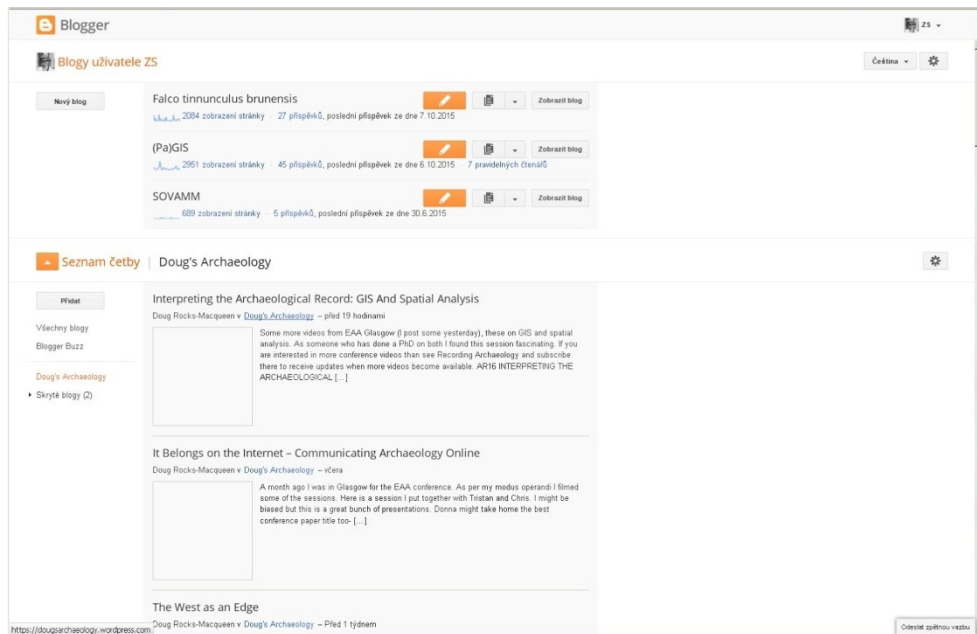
Blogger

ZS

Blogy uživatele ZS

Čeština

Nový blog

Falco tinnunculus brunensis
2084 zobrazení stránky · 27 příspěvků, poslední příspěvek ze dne 7.10.2015
Zobrazit blog

(Pa)GIS
2951 zobrazení stránky · 45 příspěvků, poslední příspěvek ze dne 6.10.2015 · 7 pravidelných čtenářů
Zobrazit blog

SOVAMM
689 zobrazení stránky · 5 příspěvků, poslední příspěvek ze dne 30.6.2015
Zobrazit blog

Seznam četby | Doug's Archaeology

Přidat

Všechny blogy
Blogger Buzz

Doug's Archaeology
Skryté blogy (2)

Interpreting the Archaeological Record: GIS And Spatial Analysis
Doug Rocks-Macqueen v Doug's Archaeology – před 19 hodinami
Some more videos from EAA Glasgow (I post some yesterday), these on GIS and spatial analysis. As someone who has done a PhD on both I found this session fascinating. If you are interested in more conference videos than see Recording Archaeology and subscribe there to receive updates when more videos become available. AR16 INTERPRETING THE ARCHAEOLOGICAL […]

It Belongs on the Internet – Communicating Archaeology Online
Doug Rocks-Macqueen v Doug's Archaeology – včera
A month ago I was in Glasgow for the EAA conference. As per my modus operandi I filmed some of the sessions. Here is a session I put together with Tristan and Chris. I might be biased but this is a great bunch of presentations. Donna might take home the best conference paper title too- […]

The West as an Edge
Doug Rocks-Macqueen v Doug's Archaeology – Před 1 týdnem

https://dougsarchaeology.wordpress.com

Odeslat zpětnou vazbu